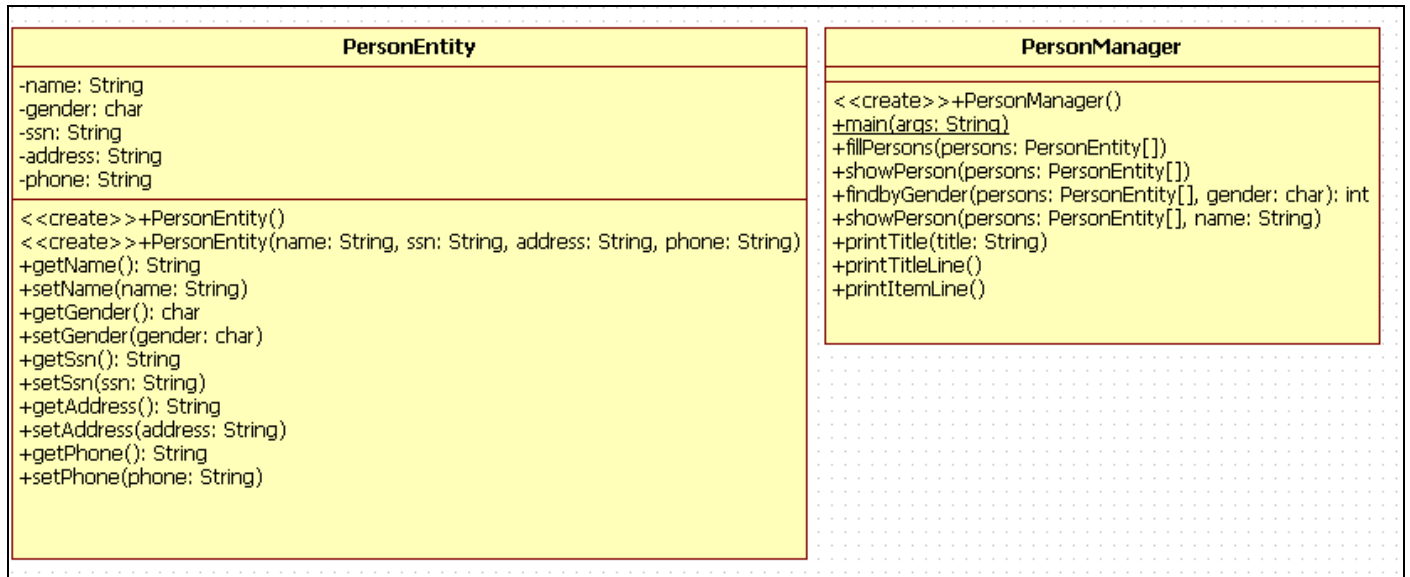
PersonEntity

-name: String
-gender: char
-ssn: String
-address: String
-phone: String

<<create>>+PersonEntity()
<<create>>+PersonEntity(name: String, ssn: String, address: String, phone: String)
+getName(): String
+setName(name: String)
+getGender(): char
+setGender(gender: char)
+getSsn(): String
+setSsn(ssn: String)
+getAddress(): String
+setAddress(address: String)
+getPhone(): String
+setPhone(phone: String)

PersonManager

<<create>>+PersonManager()
+main(args: String)
+fillPersons(persons: PersonEntity[])
+showPerson(persons: PersonEntity[])
+findbyGender(persons: PersonEntity[], gender: char): int
+showPerson(persons: PersonEntity[], name: String)
+printTitle(title: String)
+printTitleLine()
+printItemLine()